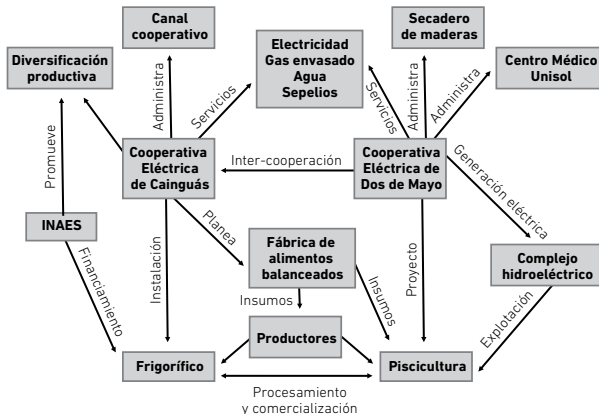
Canal cooperativo

Secadero de maderas

Diversificación productiva

Electricidad Gas envasado Agua Sepelios

Centro Médico Unisol

Administra

Servicios

Servicios

Administra

Administra

Promueve

Cooperativa Eléctrica de Cainguás

Inter-cooperación

Cooperativa Eléctrica de Dos de Mayo

Generación eléctrica

INAES

Planea

Fábrica de alimentos balanceados

Financiamiento

Instalación

Insumos

Proyecto

Complejo hidroeléctrico

Insumos

Productores

Explotación

Frigorífico

Piscicultura

Procesamiento y comercialización